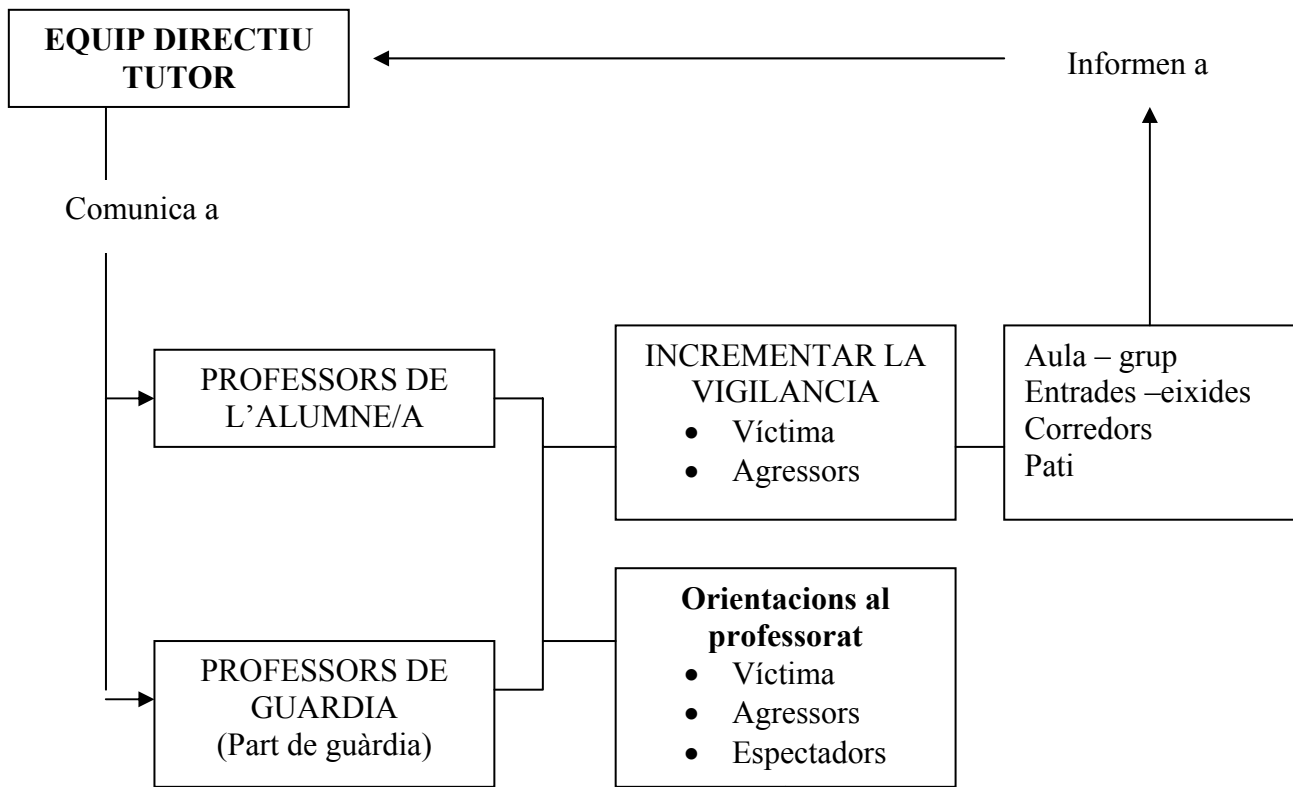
**EQUIP DIRECTIU TUTOR**

Informen a

Comunica a

PROFESSORS DE L'ALUMNE/A

INCREMENTAR LA VIGILANCIA
- Víctima
- Agressors

Aula – grup
Entrades –eixides
Corredors
Pati

PROFESSORS DE GUARDIA
(Part de guàrdia)

**Orientacions al professorat**
- Víctima
- Agressors
- Espectadors